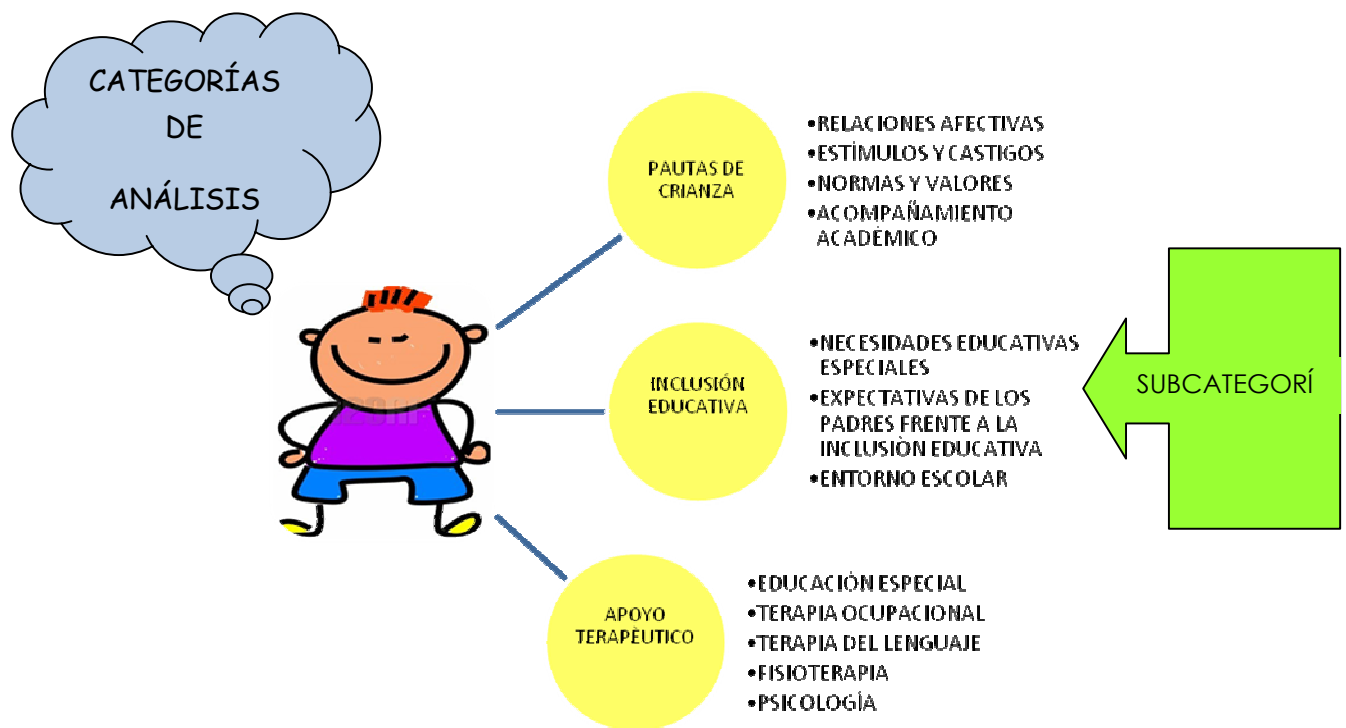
CATEGORÍAS
DE
ANÁLISIS

PAUTAS DE CRIANZA

•RELACIONES AFECTIVAS
•ESTÍMULOS Y CASTIGOS
•NORMAS Y VALORES
•ACOMPAÑAMIENTO ACADÉMICO

INCLUSIÓN EDUCATIVA

•NECESIDADES EDUCATIVAS ESPECIALES
•EXPECTATIVAS DE LOS PADRES FRENTE A LA INCLUSIÒN EDUCATIVA
•ENTORNO ESCOLAR

SUBCATEGORÍ

APOYO TERAPÉUTICO

•EDUCACIÓN ESPECIAL
•TERAPIA OCUPACIONAL
•TERAPIA DEL LENGUAJE
•FISIOTERAPIA
•PSICOLOGÍA